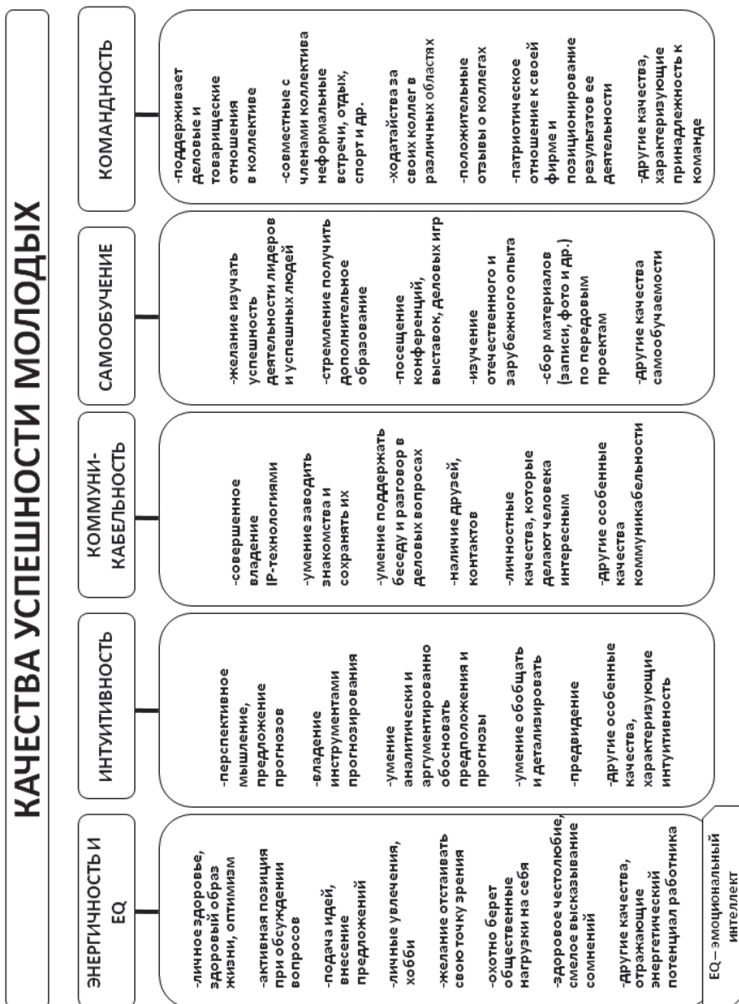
КАЧЕСТВА УСПЕШНОСТИ МОЛОДЫХ

ЭНЕРГИЧНОСТЬ И EQ

-личное здоровье, здоровый образ жизни, оптимизм

-активная позиция при обсуждении вопросов

-подача идей, внесение предложений

-личные увлечения, хобби

-желание отстаивать свою точку зрения

-охотно берет общественные нагрузки на себя

-здоровое честолюбие, смелое высказывание сомнений

-другие качества, отражающие энергетический потенциал работника

EQ – эмоциональный интеллект

ИНТУИТИВНОСТЬ

-перспективное мышление, предложение прогнозов

-владение инструментами прогнозирования

-умение аналитически и аргументированно обосновать предположения и прогнозы

-умение обобщать и детализировать

-предвидение

-другие особенные качества, характеризующие интуитивность

КОММУНИ-КАБЕЛЬНОСТЬ

-совершенное владение IP-технологиями

-умение заводить знакомства и сохранять их

-умение поддержать беседу и разговор в деловых вопросах

-наличие друзей, контактов

-личностные качества, которые делают человека интересным

-другие особенные качества коммуникабельности

САМООБУЧЕНИЕ

-желание изучать успешность деятельности лидеров и успешных людей

-стремление получить дополнительное образование

-посещение конференций, выставок, деловых игр

-изучение отечественного и зарубежного опыта

-сбор материалов (записи, фото и др.) по передовым проектам

-другие качества самообучаемости

КОМАНДНОСТЬ

-поддерживает деловые и товарищеские отношения в коллективе

-совместные с членами коллектива неформальные встречи, отдых, спорт и др.

-ходатайств за своих коллег в различных областях

-положительные отзывы о коллегах

-патриотическое отношение к своей фирме и позиционирование результатов ее деятельности

-другие качества, характеризующие принадлежность к команде